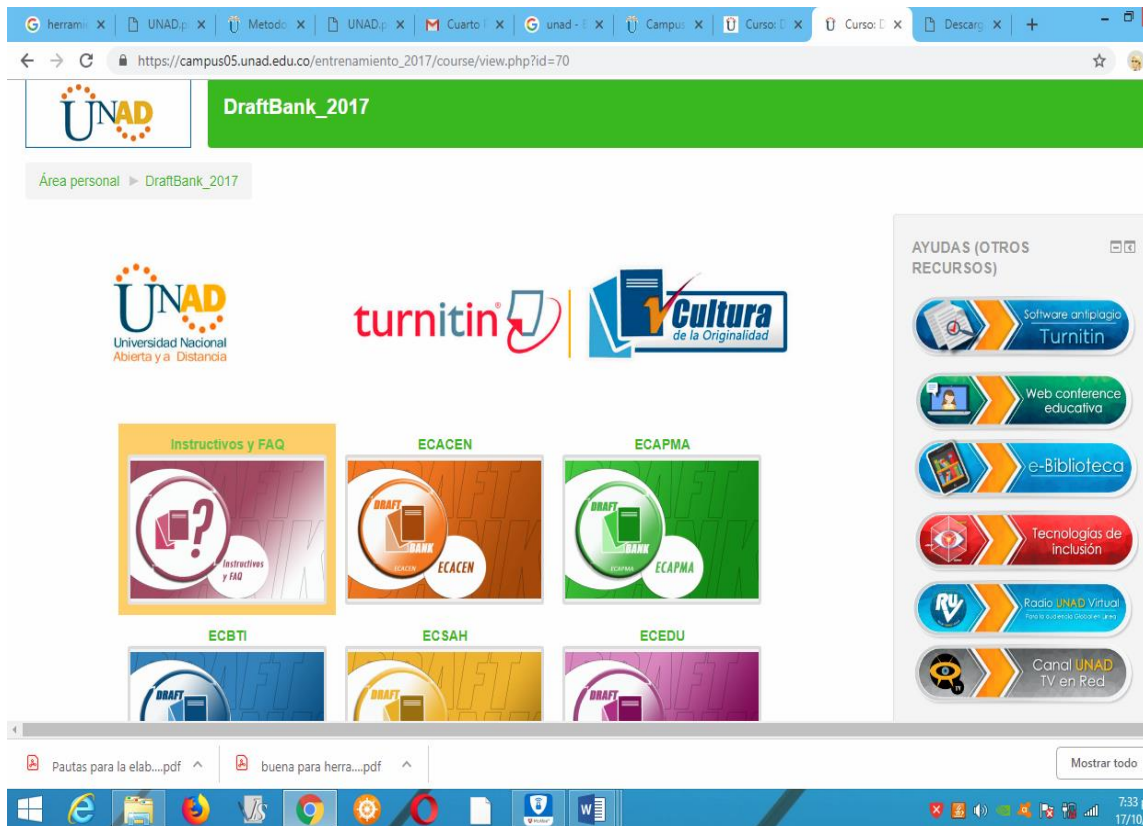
herrami × UNAD.p × Metodo × UNAD.p × Cuarto × unad - × Campus × Curso: D × Curso: D × Descarg × +

https://campus05.unad.edu.co/entrenamiento_2017/course/view.php?id=70

UNAD

DraftBank_2017

Área personal ▶ DraftBank_2017

AYUDAS (OTROS RECURSOS)

UNAD
Universidad Nacional Abierta y a Distancia

turnitin

Cultura de la Originalidad

Instructivos y FAQ

Instructivos y FAQ

ECACEN

DRAFT BANK ECACEN ECACEN

ECAPMA

DRAFT BANK ECAPMA ECAPMA

ECBTI

DRAFT

ECSAH

DRAFT

ECEDU

DRAFT

Software antiplagio Turnitin

Web conference educativa

e-Biblioteca

Tecnologías de inclusión

Radio UNAD Virtual

Canal UNAD TV en Red

Pautas para la elab....pdf

buena para herra....pdf

Mostrar todo

7:33
17/10